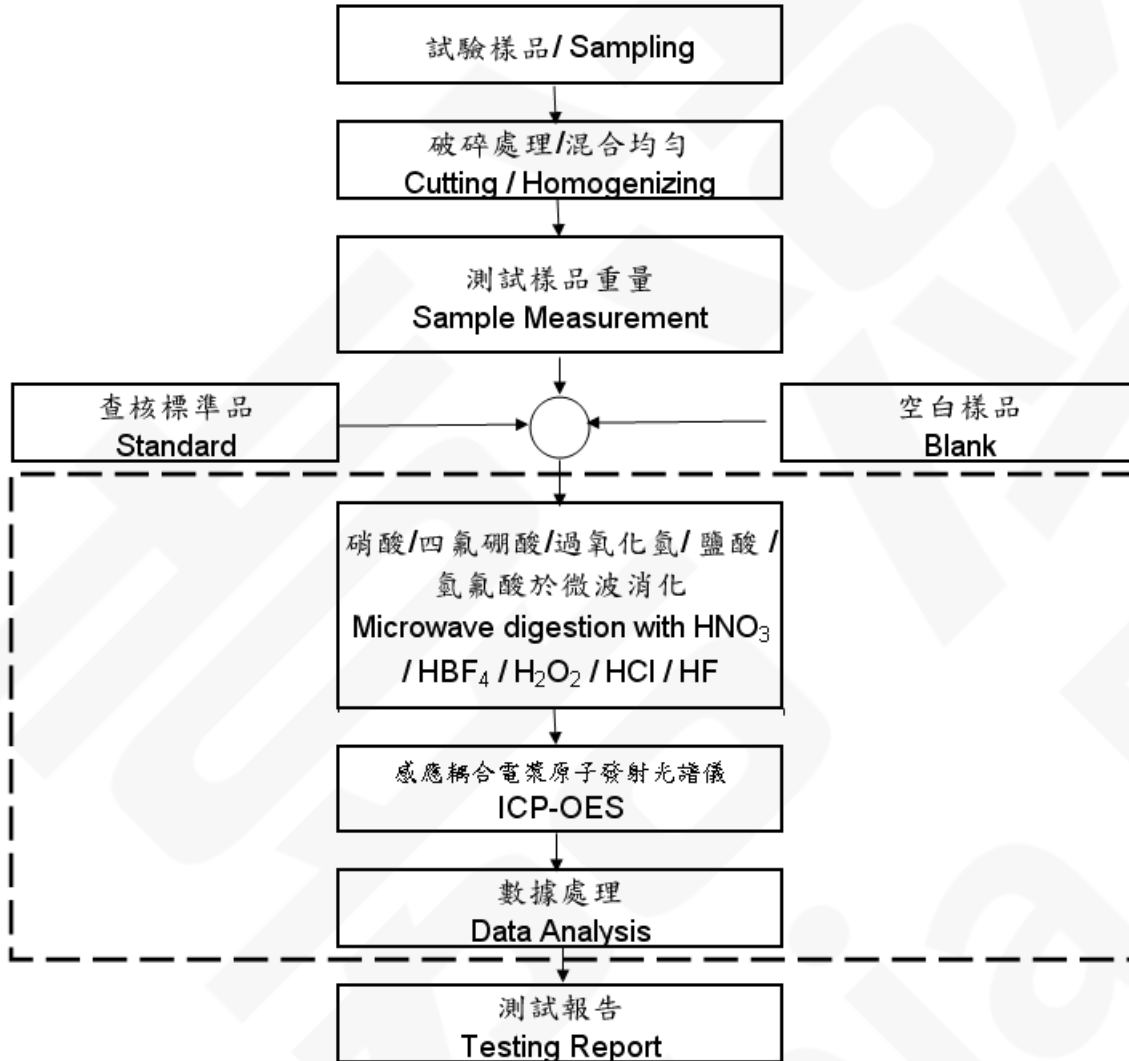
試驗樣品/ Sampling

破碎處理/混合均勻
Cutting / Homogenizing

測試樣品重量
Sample Measurement

查核標準品
Standard

空白樣品
Blank

硝酸/四氟硼酸/過氧化氫/ 鹽酸 /氫氟酸於微波消化
Microwave digestion with $HNO_3$ / $HBF_4$ / $H_2O_2$ / HCl / HF

感應耦合電漿原子發射光譜儀
ICP-OES

數據處理
Data Analysis

測試報告
Testing Report